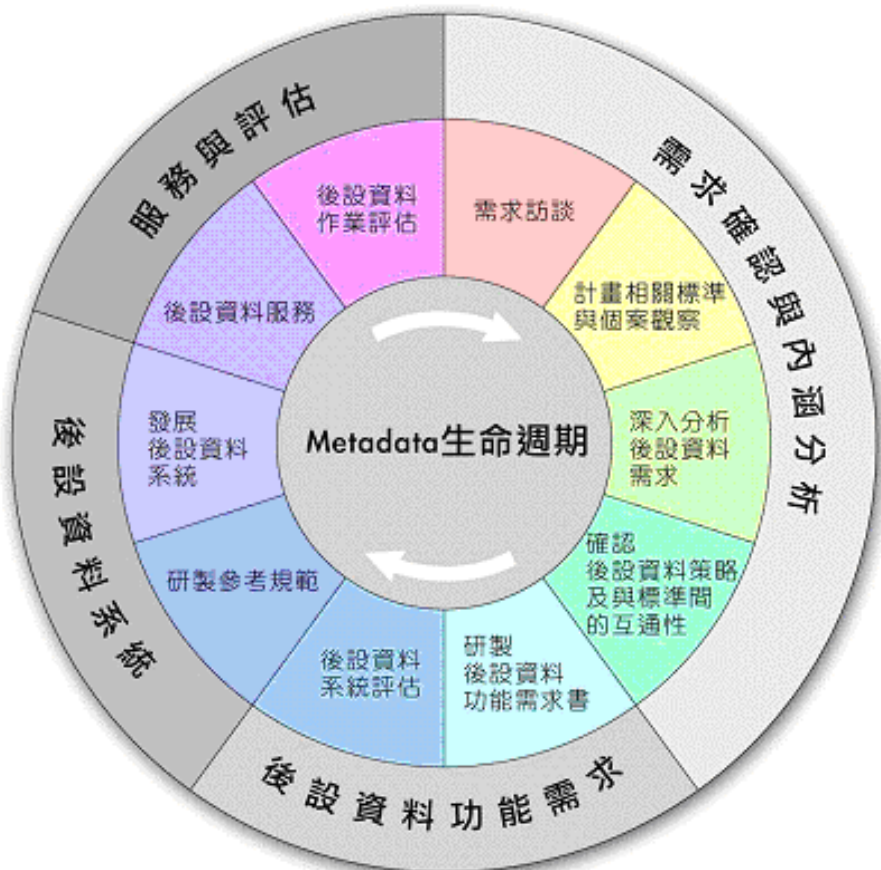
服務與評估

需求確認與內涵分析

後設資料功能需求

後設資料系統

後設資料作業評估

需求訪談

計畫相關標準與個案觀察

深入分析後設資料需求

確認後設資料策略及與標準間的互通性

研製後設資料功能需求書

後設資料系統評估

研製參考規範

發展後設資料系統

後設資料服務

Metadata生命週期